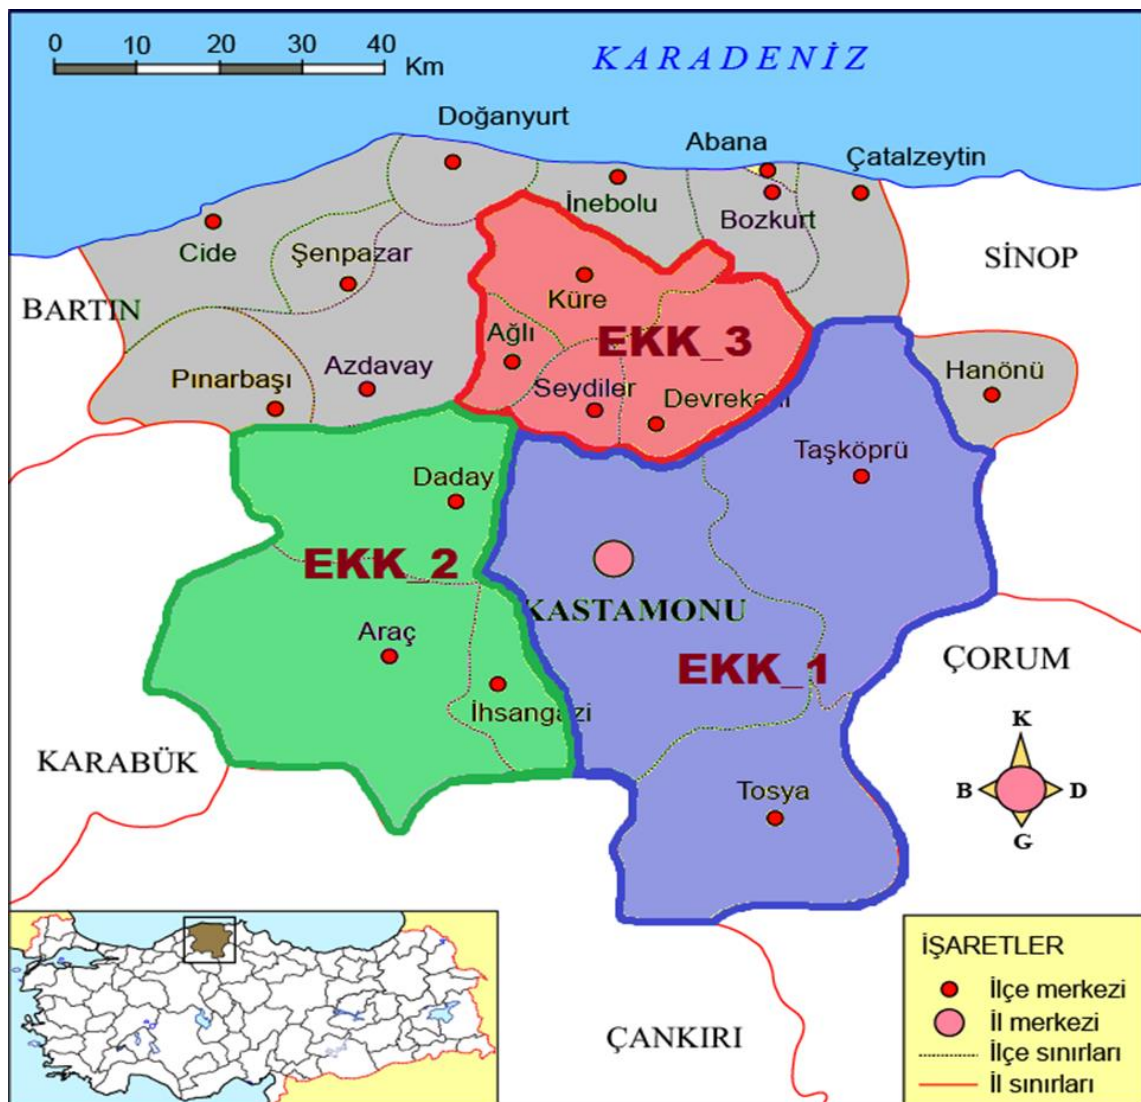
0 10 20 30 40 Km

KARADENİZ

Doğanyurt
Abana
Çatalzeytin
İnebolu
Bozkurt
Cide
Şenpazar
SİNOP
BARTIN
Küre
Ağlı
EKK_3
Hanönü
Azdavay
Pınarbaşı
Seydiler
Devrekani
Taşköprü
Daday
EKK_2
KASTAMONU
Araç
EKK_1
ÇORUM
İhsangazi
K
KARABÜK
B
D
Tosya
G

İŞARETLER
İlçe merkezi
İl merkezi
İlçe sınırları
İl sınırları

ÇANKIRI